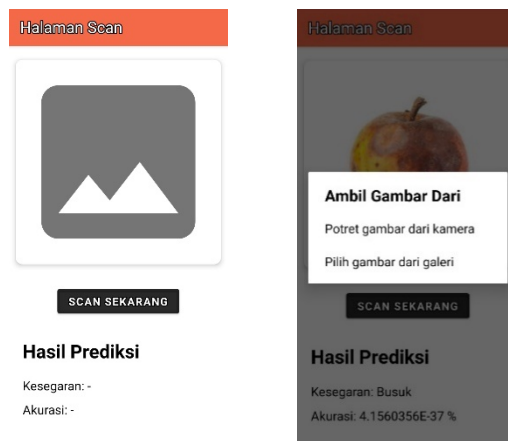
Halaman Scan

SCAN SEKARANG

Hasil Prediksi

Kesegaran: -

Akurasi: -

Halaman Scan

Ambil Gambar Dari

Potret gambar dari kamera

Pilih gambar dari galeri

SCAN SEKARANG

Hasil Prediksi

Kesegaran: Busuk

Akurasi: 4.1560356E-37 %